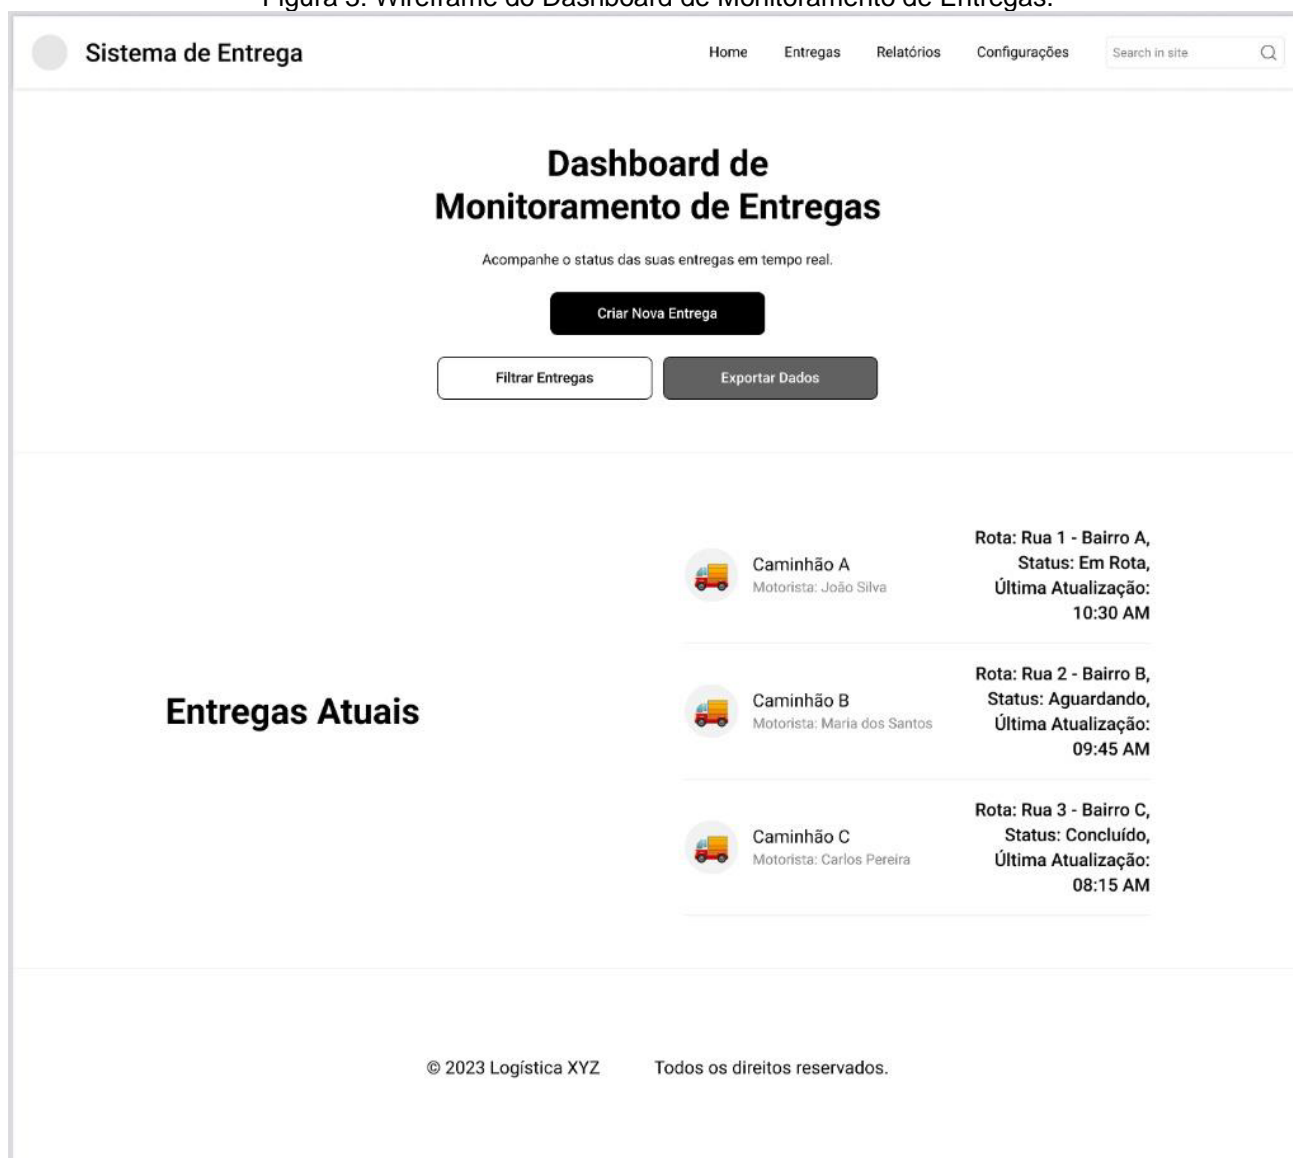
Figura 5: Wireframe do Dashboard de Monitoramento de Entregas.

Sistema de Entrega

Home Entregas Relatórios Configurações Search in site

Dashboard de Monitoramento de Entregas

Acompanhe o status das suas entregas em tempo real.

Criar Nova Entrega

Filtrar Entregas

Exportar Dados

Entregas Atuais

Caminhão A
Motorista: João Silva

Rota: Rua 1 - Bairro A, Status: Em Rota, Última Atualização: 10:30 AM

Caminhão B
Motorista: Maria dos Santos

Rota: Rua 2 - Bairro B, Status: Aguardando, Última Atualização: 09:45 AM

Caminhão C
Motorista: Carlos Pereira

Rota: Rua 3 - Bairro C, Status: Concluído, Última Atualização: 08:15 AM

© 2023 Logística XYZ Todos os direitos reservados.